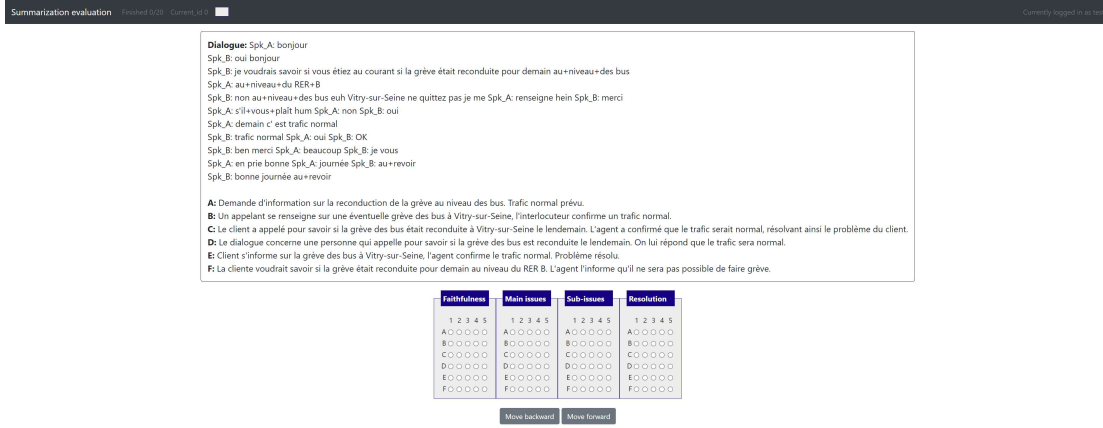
Summarization evaluation Finished 0/20 Current_id 0

Currently logged in as te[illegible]

**Dialogue:** Spk_A: bonjour
Spk_B: oui bonjour
Spk_B: je voudrais savoir si vous étiez au courant si la grève était reconduite pour demain au+niveau+des bus
Spk_A: au+niveau+du RER+B
Spk_B: non au+niveau+des bus euh Vitry-sur-Seine ne quittez pas je me Spk_A: renseigne hein Spk_B: merci
Spk_A: s'il+vous+plaît hum Spk_A: non Spk_B: oui
Spk_A: demain c' est trafic normal
Spk_B: trafic normal Spk_A: oui Spk_B: OK
Spk_B: ben merci Spk_A: beaucoup Spk_B: je vous
Spk_A: en prie bonne Spk_A: journée Spk_B: au+revoir
Spk_B: bonne journée au+revoir

**A:** Demande d'information sur la reconduction de la grève au niveau des bus. Trafic normal prévu.
**B:** Un appelant se renseigne sur une éventuelle grève des bus à Vitry-sur-Seine, l'interlocuteur confirme un trafic normal.
**C:** Le client a appelé pour savoir si la grève des bus était reconduite à Vitry-sur-Seine le lendemain. L'agent a confirmé que le trafic serait normal, résolvant ainsi le problème du client.
**D:** Le dialogue concerne une personne qui appelle pour savoir si la grève des bus est reconduite le lendemain. On lui répond que le trafic sera normal.
**E:** Client s'informe sur la grève des bus à Vitry-sur-Seine, l'agent confirme le trafic normal. Problème résolu.
**F:** La cliente voudrait savoir si la grève était reconduite pour demain au niveau du RER B. L'agent l'informe qu'il ne sera pas possible de faire grève.

| Faithfulness | Main issues | Sub-issues | Resolution |
|---|---|---|---|
| 1 2 3 4 5 | 1 2 3 4 5 | 1 2 3 4 5 | 1 2 3 4 5 |
| A | A | A | A |
| B | B | B | B |
| C | C | C | C |
| D | D | D | D |
| E | E | E | E |
| F | F | F | F |

Move backward Move forward